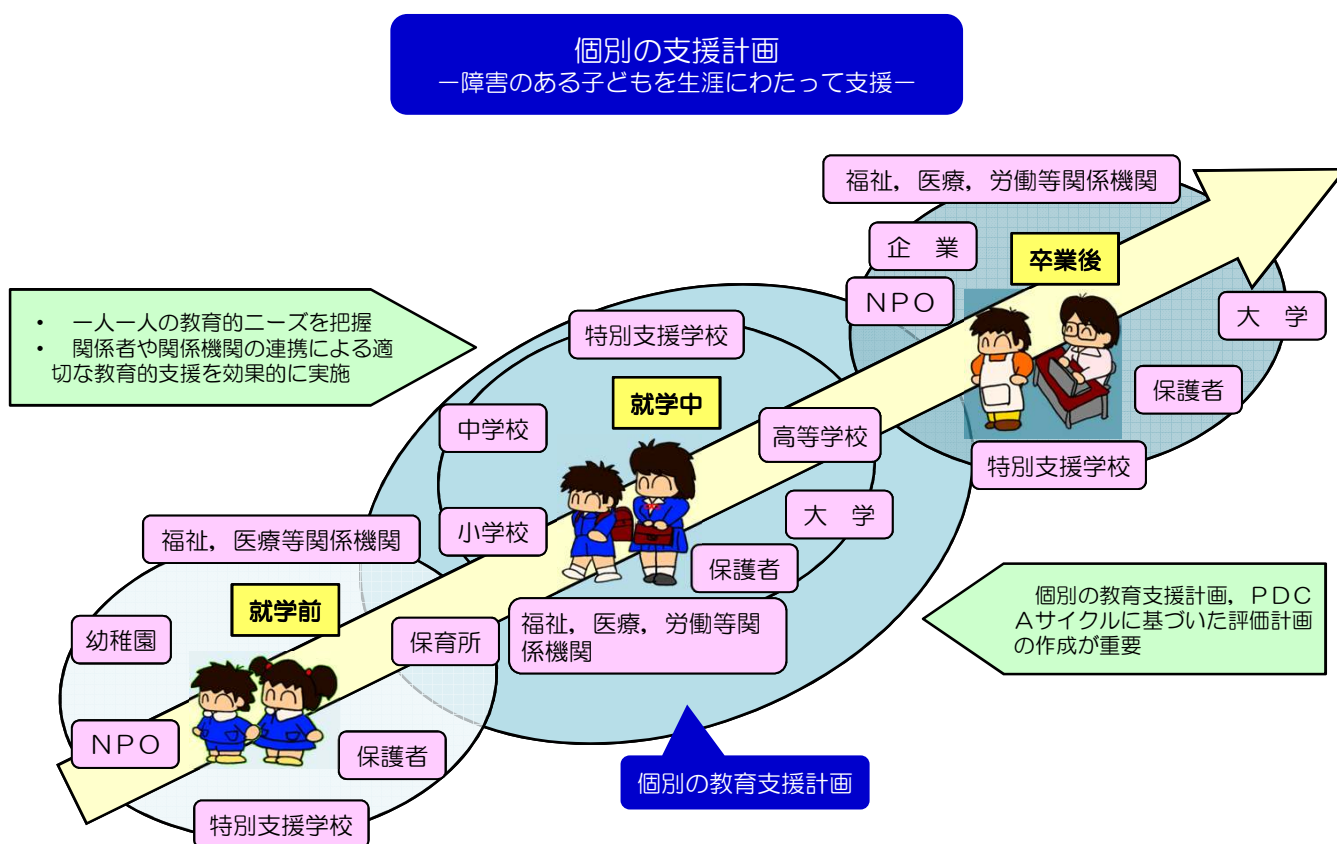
個別の支援計画
－障害のある子どもを生涯にわたって支援－

福祉，医療，労働等関係機関

企　業

卒業後

NPO

大　学

・　一人一人の教育的ニーズを把握
・　関係者や関係機関の連携による適切な教育的支援を効果的に実施

特別支援学校

保護者

就学中

中学校

高等学校

特別支援学校

小学校

大　学

福祉，医療等関係機関

保護者

個別の教育支援計画，PDCAサイクルに基づいた評価計画の作成が重要

就学前

幼稚園

保育所

福祉，医療，労働等関係機関

NPO

保護者

個別の教育支援計画

特別支援学校